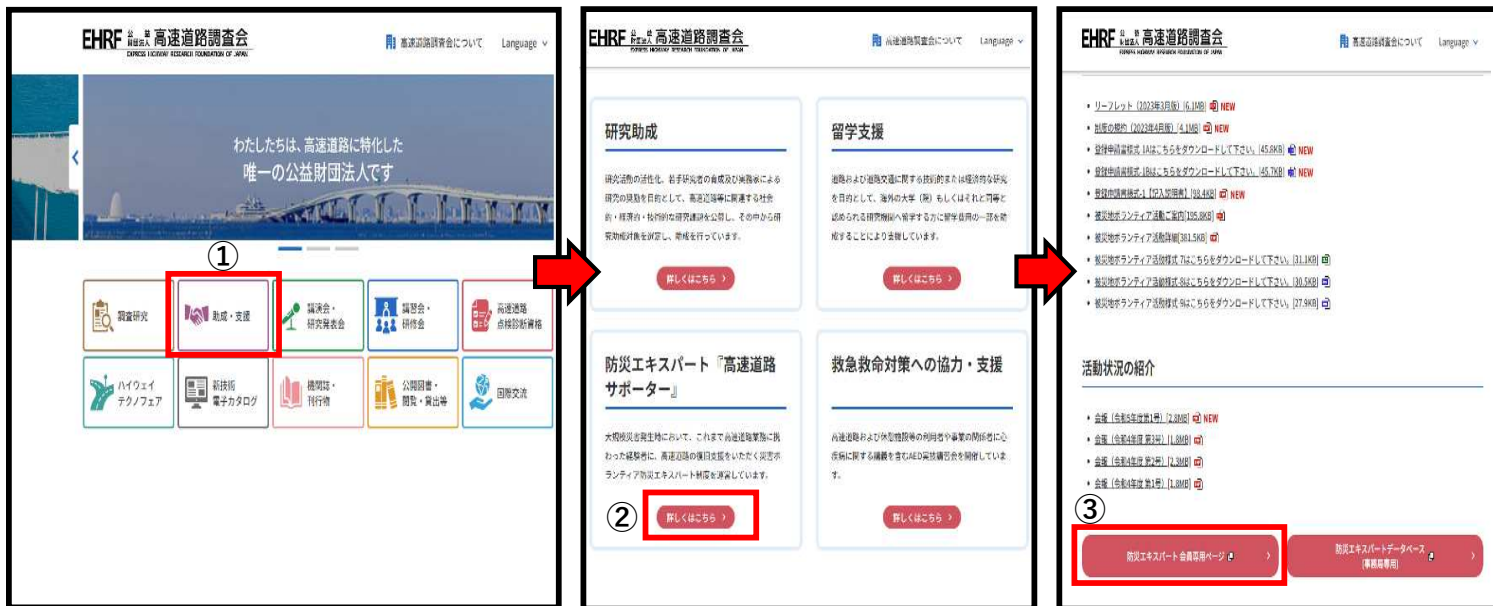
EHRF 公益財団法人 高速道路調査会
EXPRESS HIGHWAY RESEARCH FOUNDATION OF JAPAN
高速道路調査会について Language

わたしたちは、高速道路に特化した
唯一の公益財団法人です

①

調査研究
助成・支援
講演会・研究発表会
講習会・研修会
高速道路点検診断資格
ハイウェイテクノフェア
新技術電子カタログ
機関誌・刊行物
公開図書・閲覧・貸出等
国際交流

EHRF 公益財団法人 高速道路調査会
EXPRESS HIGHWAY RESEARCH FOUNDATION OF JAPAN
高速道路調査会について Language

研究助成

研究活動の活性化、若手研究者の育成及び実務家による研究の奨励を目的として、高速道路等に関連する社会的・経済的・技術的な研究課題を公募し、その中から研究助成対象を選定し、助成を行っています。

詳しくはこちら

留学支援

道路および道路交通に関する技術的または経済的な研究を目的として、海外の大学（院）もしくはそれと同等と認められる研究機関へ留学する方に留学費用の一部を助成することにより支援しています。

詳しくはこちら

防災エキスパート『高速道路サポーター』

大規模災害発生時において、これまで高速道路業務に携わった経験者に、高速道路の復旧支援をいただく災害ボランティア防災エキスパート制度を運営しています。

②
詳しくはこちら

救急救命対策への協力・支援

高速道路および休憩施設等の利用者や事業の関係者に心疾患に関する講義を含むAED実技講習会を開催しています。

詳しくはこちら

EHRF 公益財団法人 高速道路調査会
EXPRESS HIGHWAY RESEARCH FOUNDATION OF JAPAN
高速道路調査会について Language

• リーフレット（2023年3月版）[6.1MB] NEW
• 制度の規約（2023年4月版）[4.1MB] NEW
• 登録申請書様式 1Aはこちらをダウンロードして下さい。[45.8KB] NEW
• 登録申請書様式 1Bはこちらをダウンロードして下さい。[45.7KB] NEW
• 登録申請書様式-1【記入例】[98.4KB] NEW
• 被災地ボランティア活動ご案内[195.8KB]
• 被災地ボランティア活動詳細[381.5KB]
• 被災地ボランティア活動様式 7はこちらをダウンロードして下さい。[31.1KB]
• 被災地ボランティア活動様式 8はこちらをダウンロードして下さい。[30.5KB]
• 被災地ボランティア活動様式 9はこちらをダウンロードして下さい。[27.9KB]

活動状況の紹介

• 会報（令和5年度第1号）[2.8MB] NEW
• 会報（令和4年度 第3号）[1.8MB]
• 会報（令和4年度 第2号）[2.3MB]
• 会報（令和4年度 第1号）[1.8MB]

③
防災エキスパート 会員専用ページ
防災エキスパートデータベース（事務局専用）